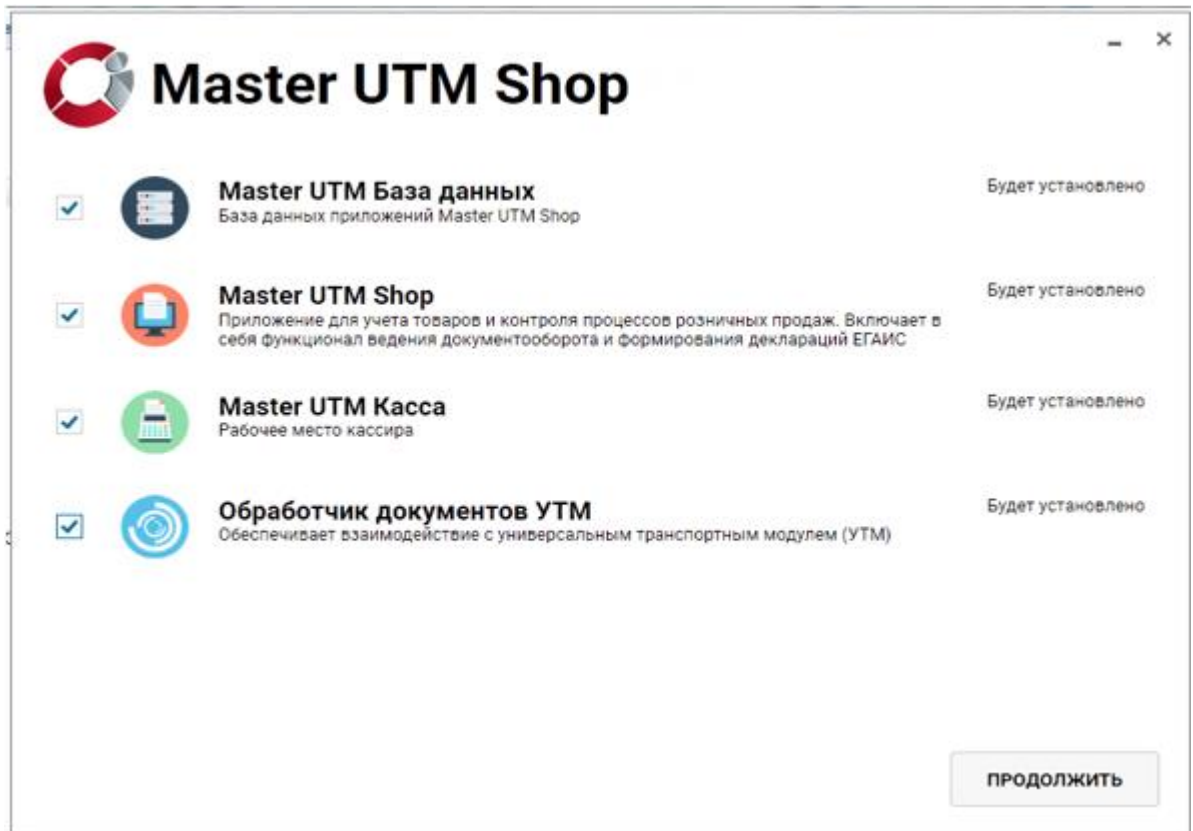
Master UTM Shop

- ×

Master UTM База данных
База данных приложений Master UTM Shop
Будет установлено

Master UTM Shop
Приложение для учета товаров и контроля процессов розничных продаж. Включает в себя функционал ведения документооборота и формирования деклараций ЕГАИС
Будет установлено

Master UTM Касса
Рабочее место кассира
Будет установлено

Обработчик документов УТМ
Обеспечивает взаимодействие с универсальным транспортным модулем (УТМ)
Будет установлено

ПРОДОЛЖИТЬ